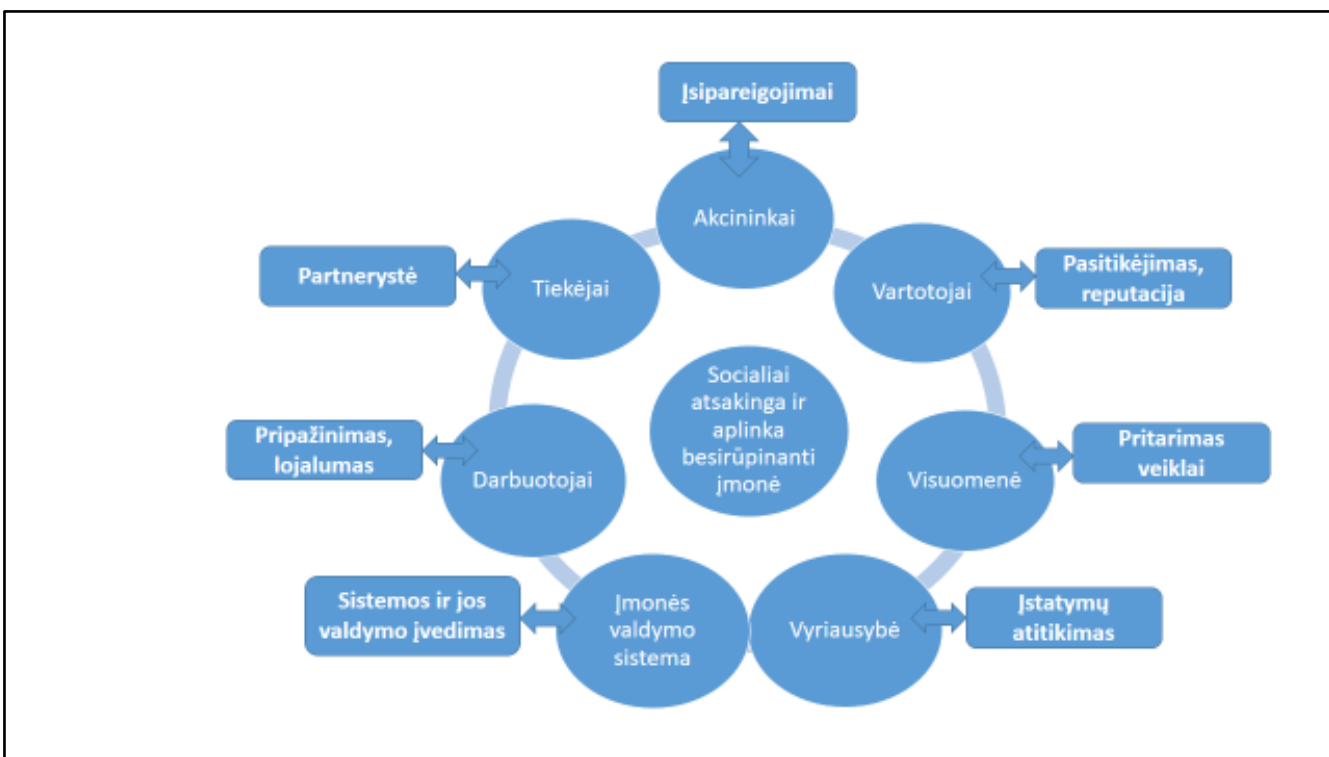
Įsipareigojimai

Akcininkai

Partnerystė

Tiekėjai

Vartotojai

Pasitikėjimas, reputacija

Socialiai atsakinga ir aplinka besirūpinanti įmonė

Pripažinimas, lojalumas

Darbuotojai

Visuomenė

Pritarimas veiklai

Sistemos ir jos valdymo įvedimas

Įmonės valdymo sistema

Vyriausybė

Įstatymų atitikimas